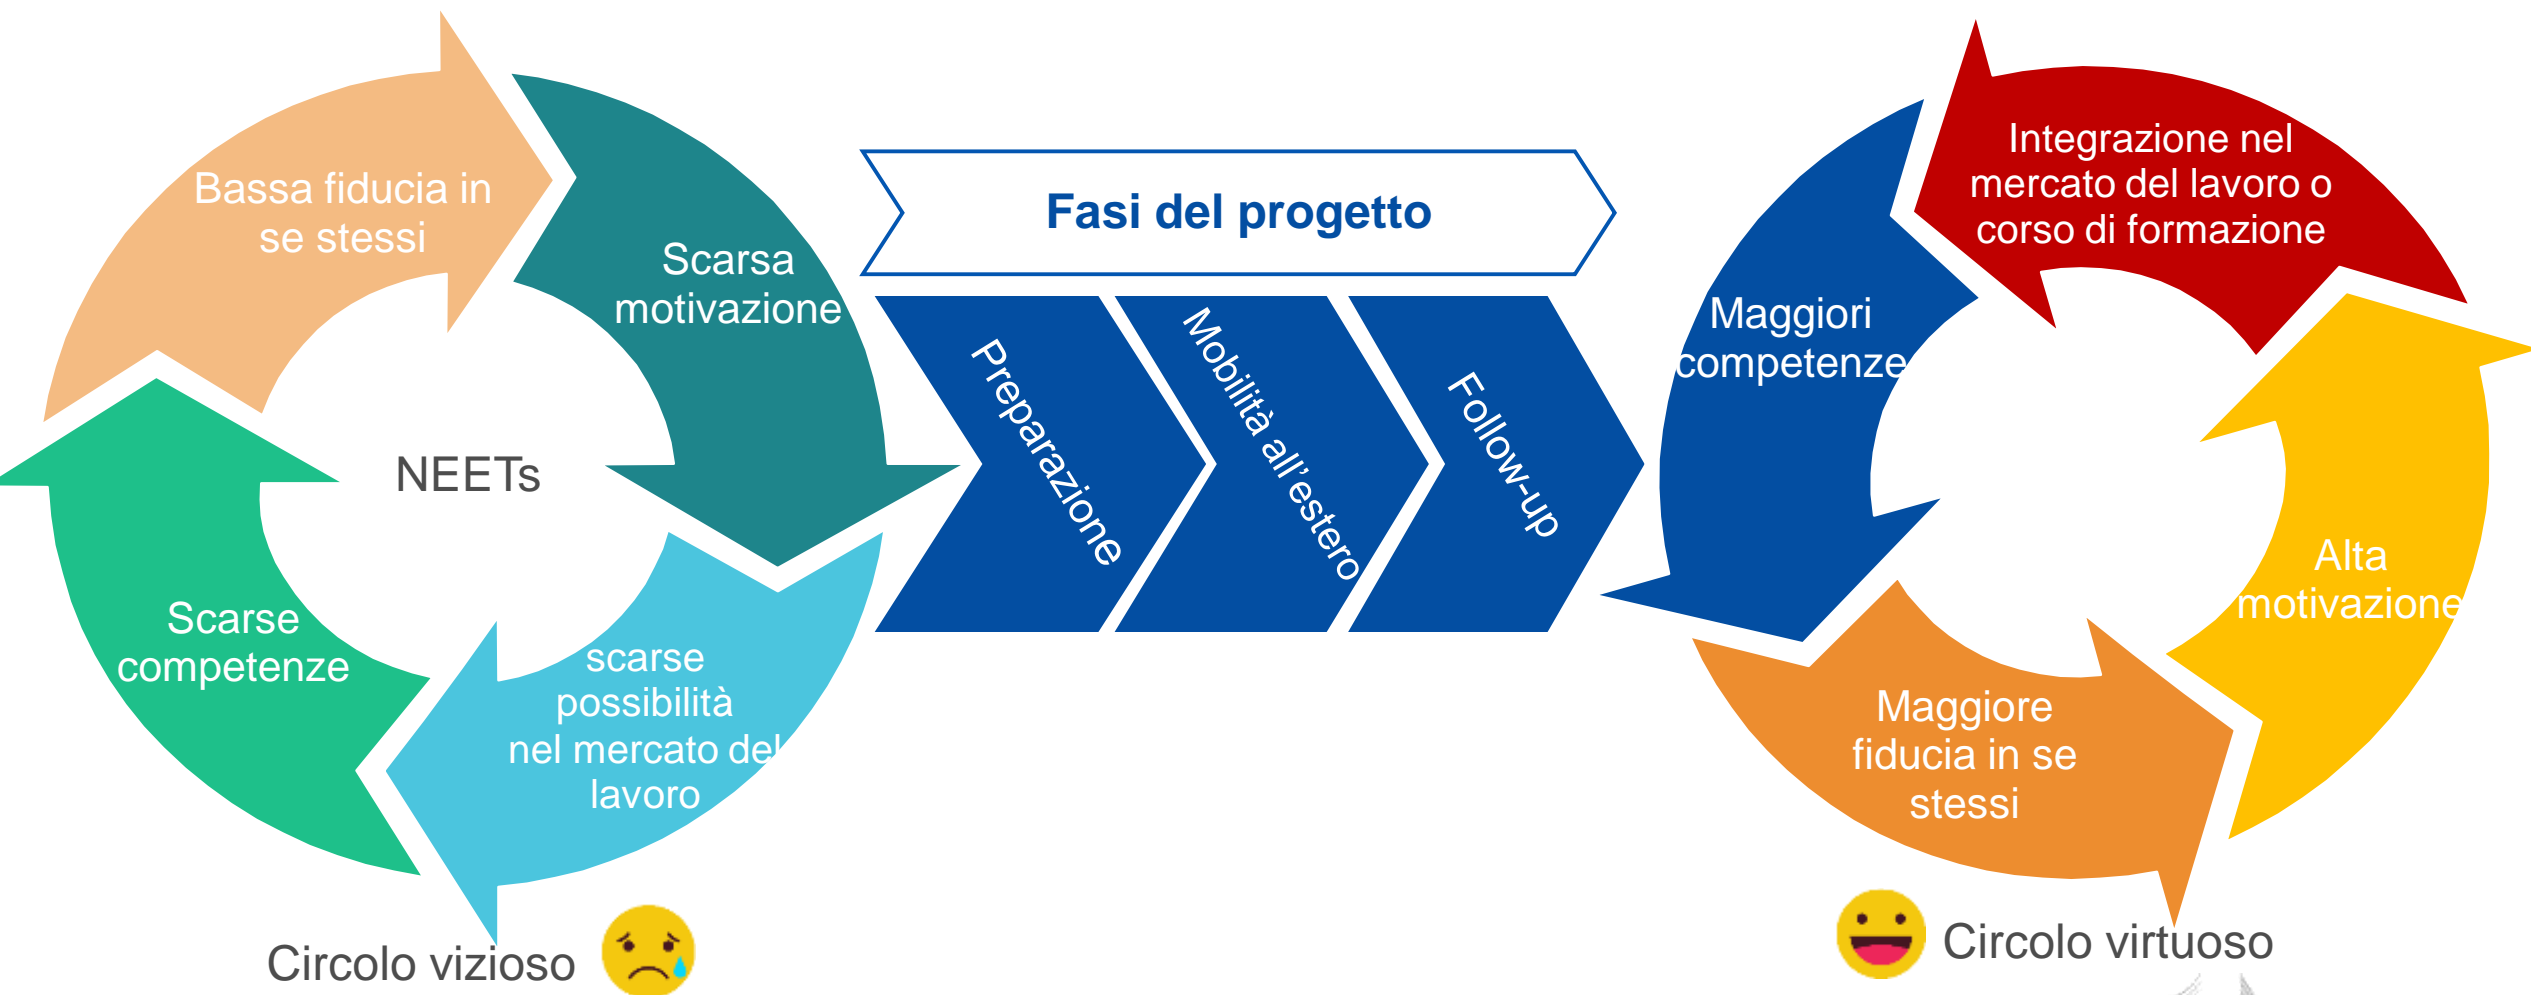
Bassa fiducia in se stessi

Scarsa motivazione

NEETs

Scarse competenze

scarse possibilità nel mercato del lavoro

Circolo vizioso

Fasi del progetto

Preparazione

Mobilità all'estero

Follow-up

Integrazione nel mercato del lavoro o corso di formazione

Maggiori competenze

Alta motivazione

Maggiore fiducia in se stessi

Circolo virtuoso